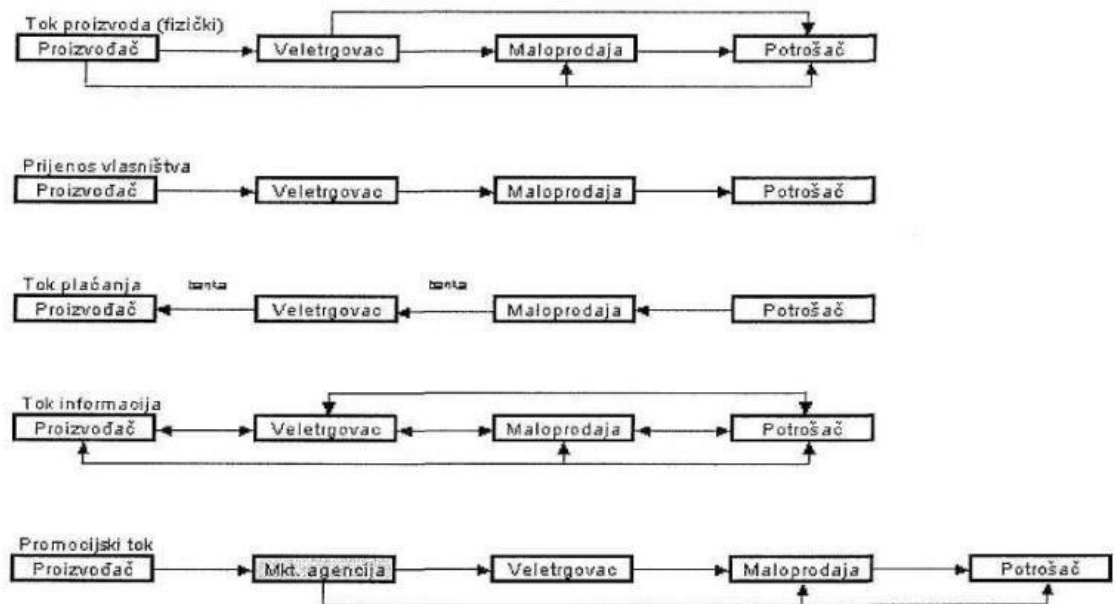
Tok proizvoda (fizički)
Proizvođač
Veletrgovac
Maloprodaja
Potrošač

Prijenos vlasništva
Proizvođač
Veletrgovac
Maloprodaja
Potrošač

Tok plaćanja
banka
banka
Proizvođač
Veletrgovac
Maloprodaja
Potrošač

Tok informacija
Proizvođač
Veletrgovac
Maloprodaja
Potrošač

Promocijski tok
Proizvođač
Mkt. agencija
Veletrgovac
Maloprodaja
Potrošač